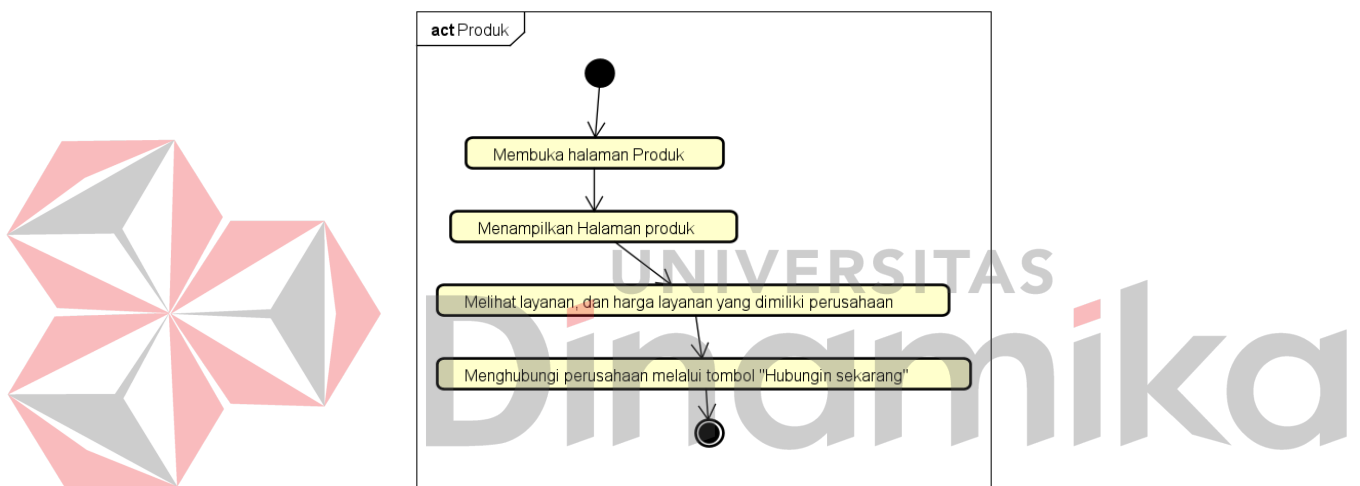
act Produk

Membuka halaman Produk

Menampilkan Halaman produk

Melihat layanan, dan harga layanan yang dimiliki perusahaan

Menghubungi perusahaan melalui tombol "Hubungin sekarang"

UNIVERSITAS
Dinamika